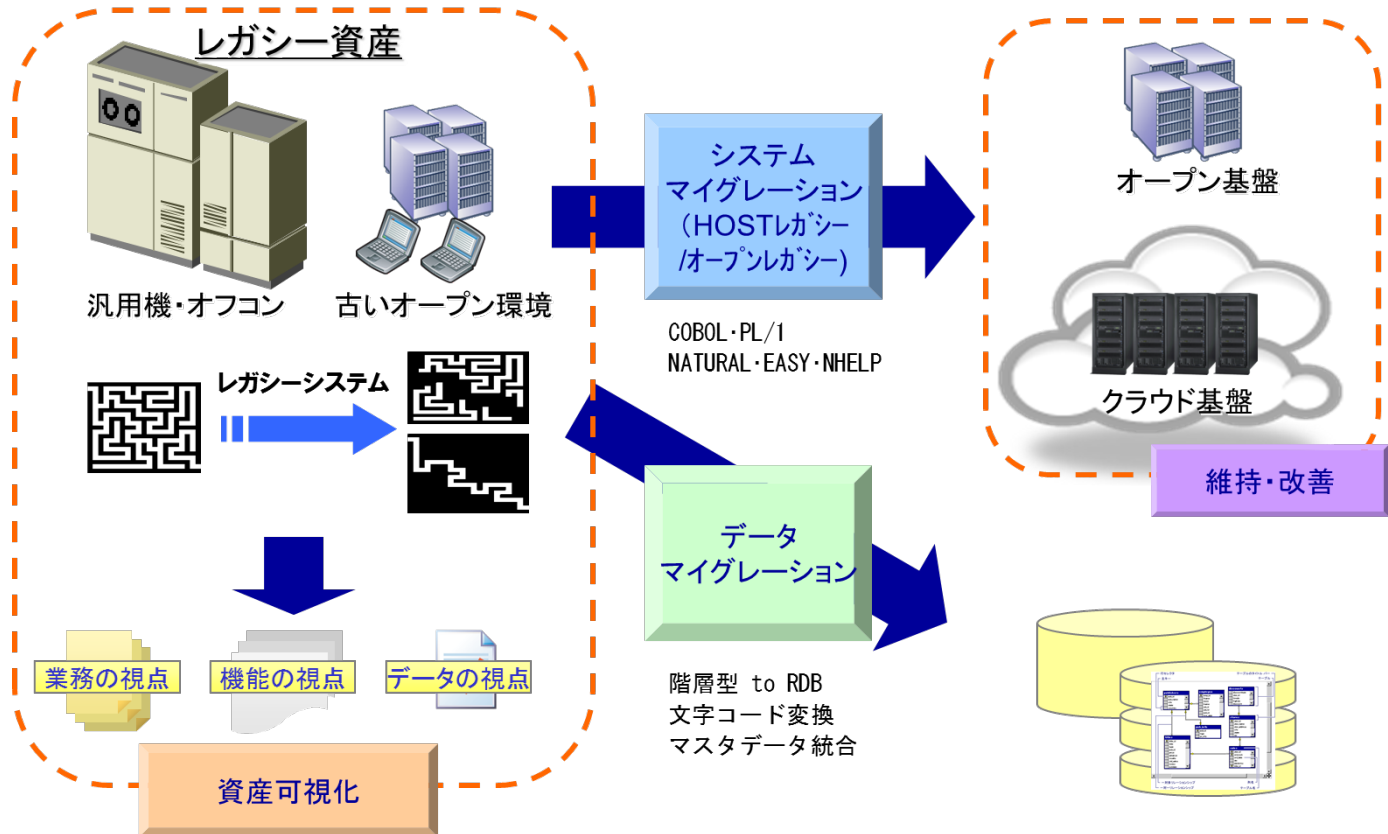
レガシー資産

汎用機・オフコン

古いオープン環境

レガシーシステム

業務の視点

機能の視点

データの視点

資産可視化

システム
マイグレーション
（HOSTレガシー
/オープンレガシー）

COBOL・PL/1
NATURAL・EASY・NHELP

データ
マイグレーション

階層型 to RDB
文字コード変換
マスタデータ統合

オープン基盤

クラウド基盤

維持・改善